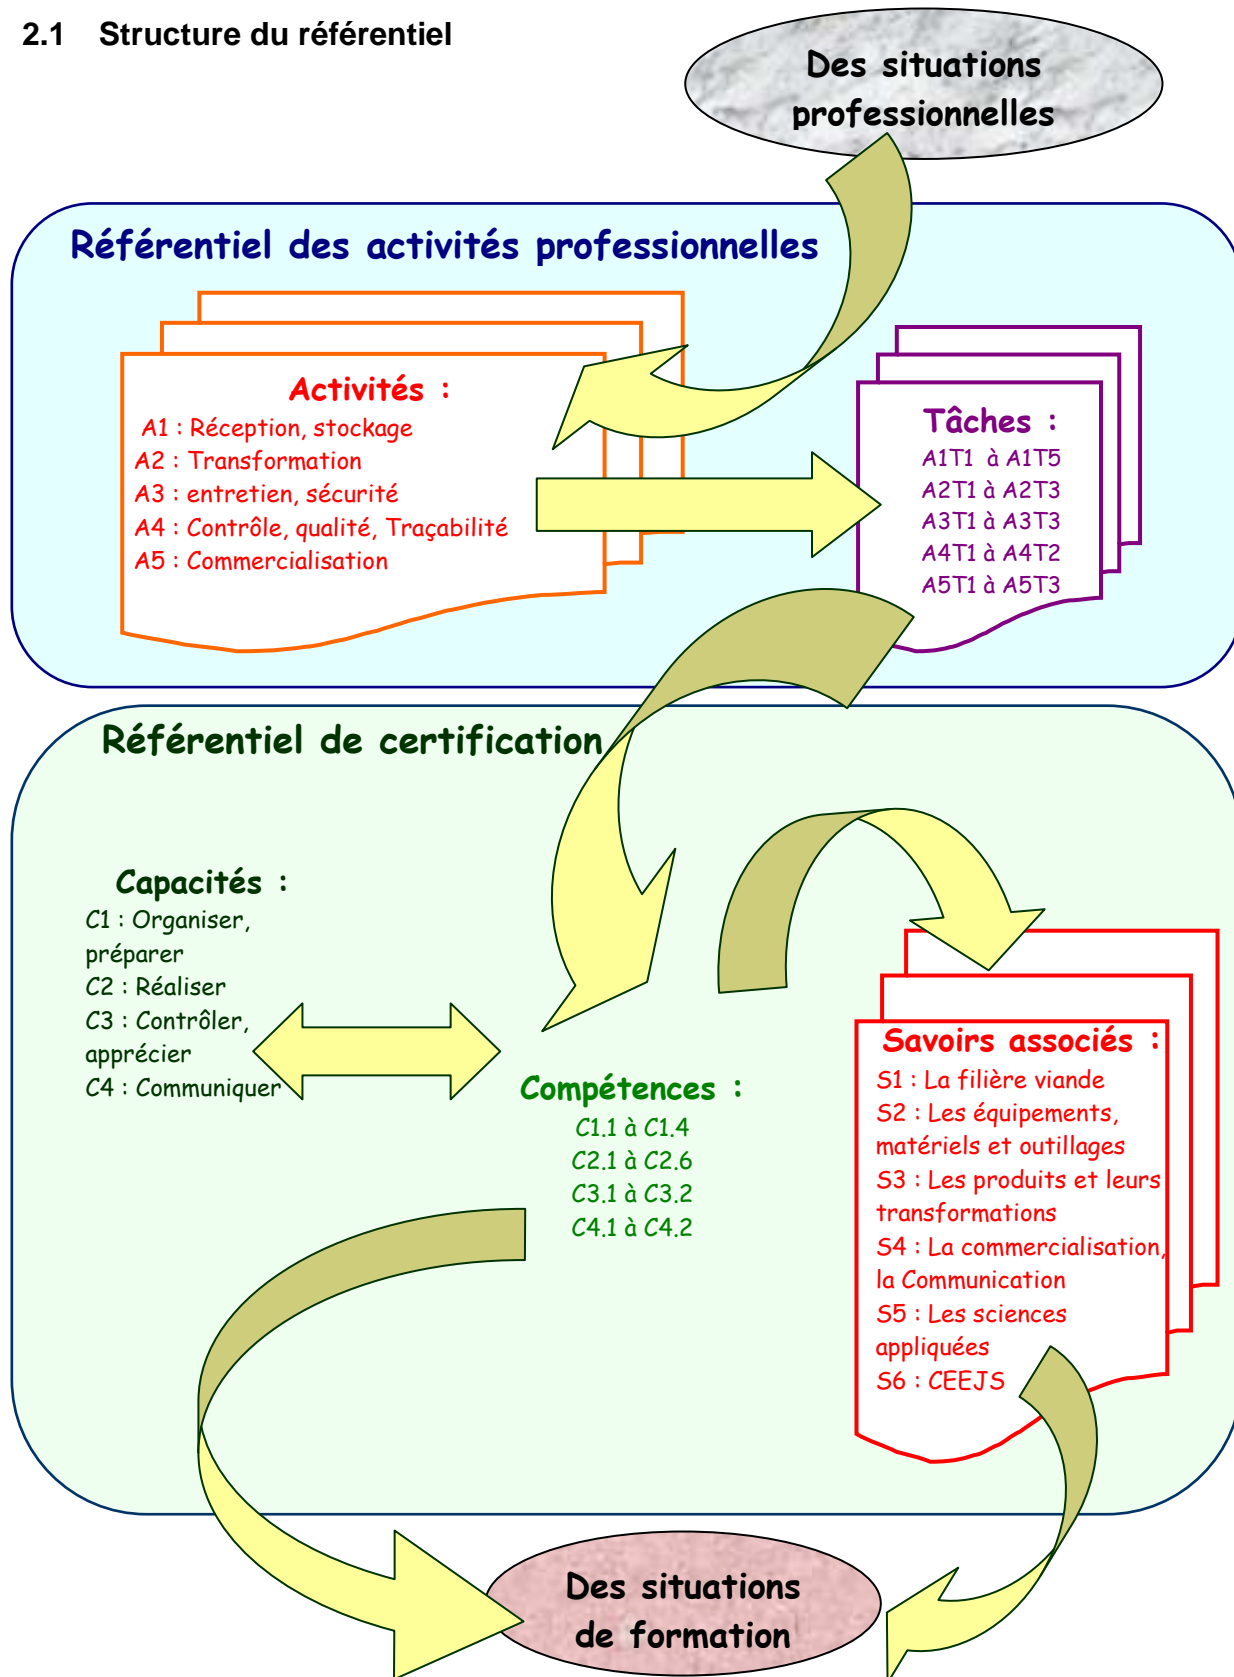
2.1 Structure du référentiel

Des situations professionnelles

Référentiel des activités professionnelles

Activités :
A1 : Réception, stockage
A2 : Transformation
A3 : entretien, sécurité
A4 : Contrôle, qualité, Traçabilité
A5 : Commercialisation

Tâches :
A1T1 à A1T5
A2T1 à A2T3
A3T1 à A3T3
A4T1 à A4T2
A5T1 à A5T3

Référentiel de certification

Capacités :
C1 : Organiser, préparer
C2 : Réaliser
C3 : Contrôler, apprécier
C4 : Communiquer

Compétences :
C1.1 à C1.4
C2.1 à C2.6
C3.1 à C3.2
C4.1 à C4.2

Savoirs associés :
S1 : La filière viande
S2 : Les équipements, matériels et outillages
S3 : Les produits et leurs transformations
S4 : La commercialisation, la Communication
S5 : Les sciences appliquées
S6 : CEEJS

Des situations de formation